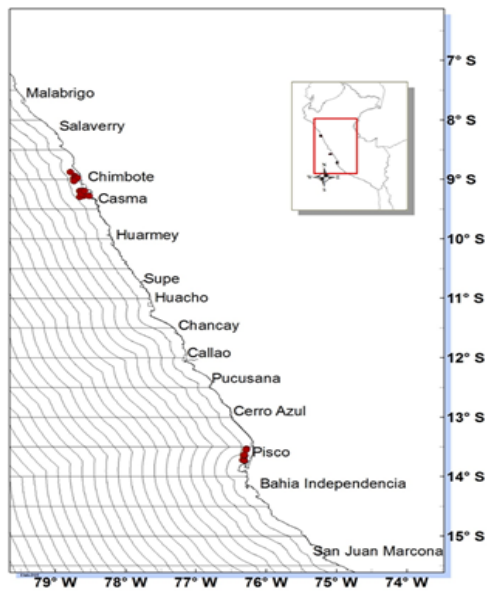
Malabrigo
Salaverry
Chimbote
Casma
Huarmey
Supe
Huacho
Chancay
Callao
Pucusana
Cerro Azul
Pisco
Bahia Independencia
San Juan Marcona

7° S
8° S
9° S
10° S
11° S
12° S
13° S
14° S
15° S

79° W
78° W
77° W
76° W
75° W
74° W